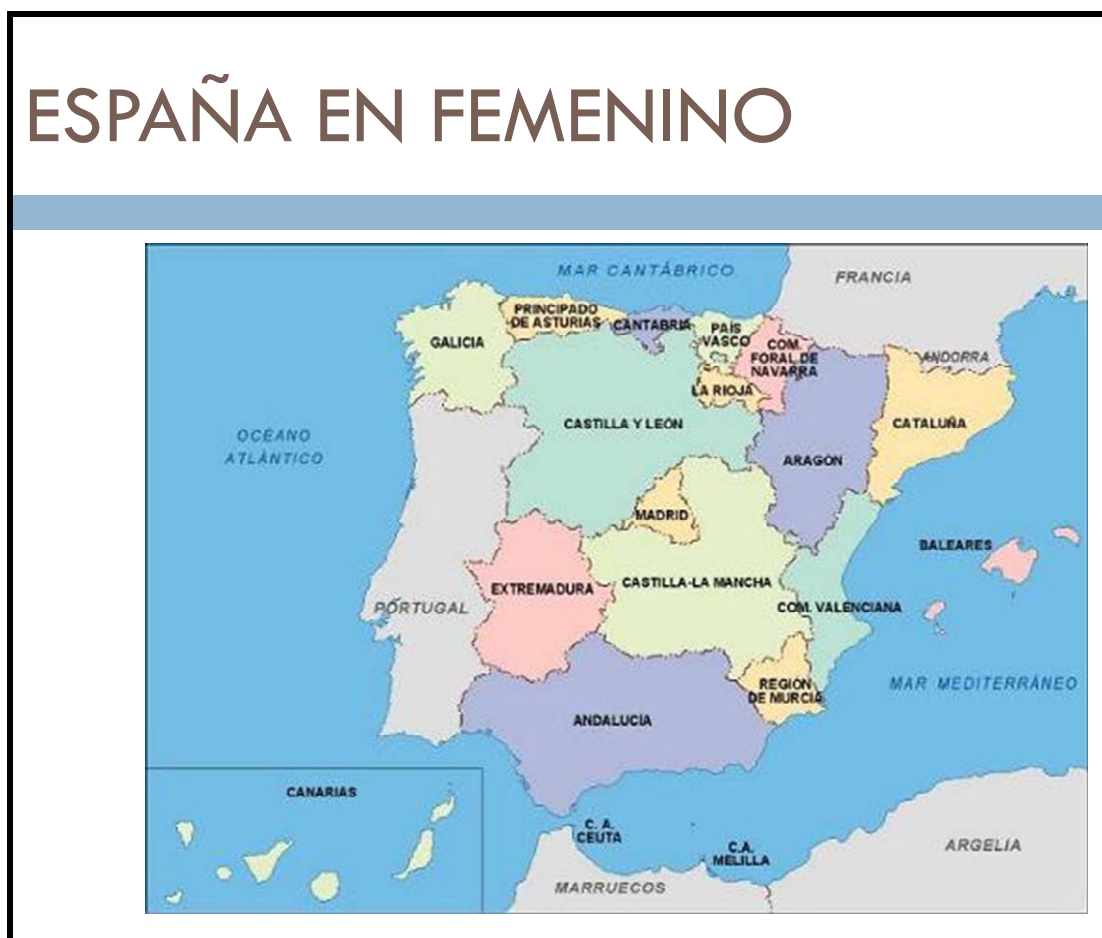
ESPAÑA EN FEMENINO

MAR CANTÁBRICO
FRANCIA
PRINCIPADO DE ASTURIAS
CANTABRIA
PAÍS VASCO
COM. FORAL DE NAVARRA
GALICIA
ANDORRA
LA RIOJA
CASTILLA Y LEÓN
CATALUÑA
OCÉANO ATLÁNTICO
ARAGÓN
MADRID
BALEARES
EXTREMADURA
CASTILLA-LA MANCHA
PORTUGAL
COM. VALENCIANA
REGIÓN DE MURCIA
MAR MEDITERRÁNEO
ANDALUCÍA
CANARIAS
C. A. CEUTA
C.A. MELILLA
ARGELIA
MARRUECOS